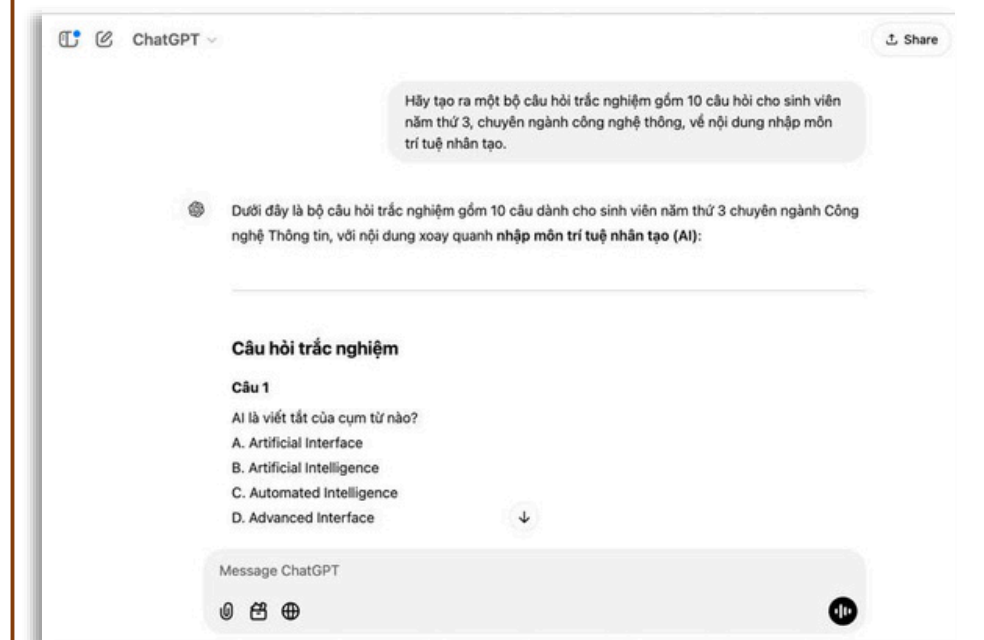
ChatGPT

Share

Hãy tạo ra một bộ câu hỏi trắc nghiệm gồm 10 câu hỏi cho sinh viên năm thứ 3, chuyên ngành công nghệ thông, về nội dung nhập môn trí tuệ nhân tạo.

Dưới đây là bộ câu hỏi trắc nghiệm gồm 10 câu dành cho sinh viên năm thứ 3 chuyên ngành Công nghệ Thông tin, với nội dung xoay quanh **nhập môn trí tuệ nhân tạo (AI)**:

Câu hỏi trắc nghiệm

Câu 1

AI là viết tắt của cụm từ nào?
A. Artificial Interface
B. Artificial Intelligence
C. Automated Intelligence
D. Advanced Interface

Message ChatGPT